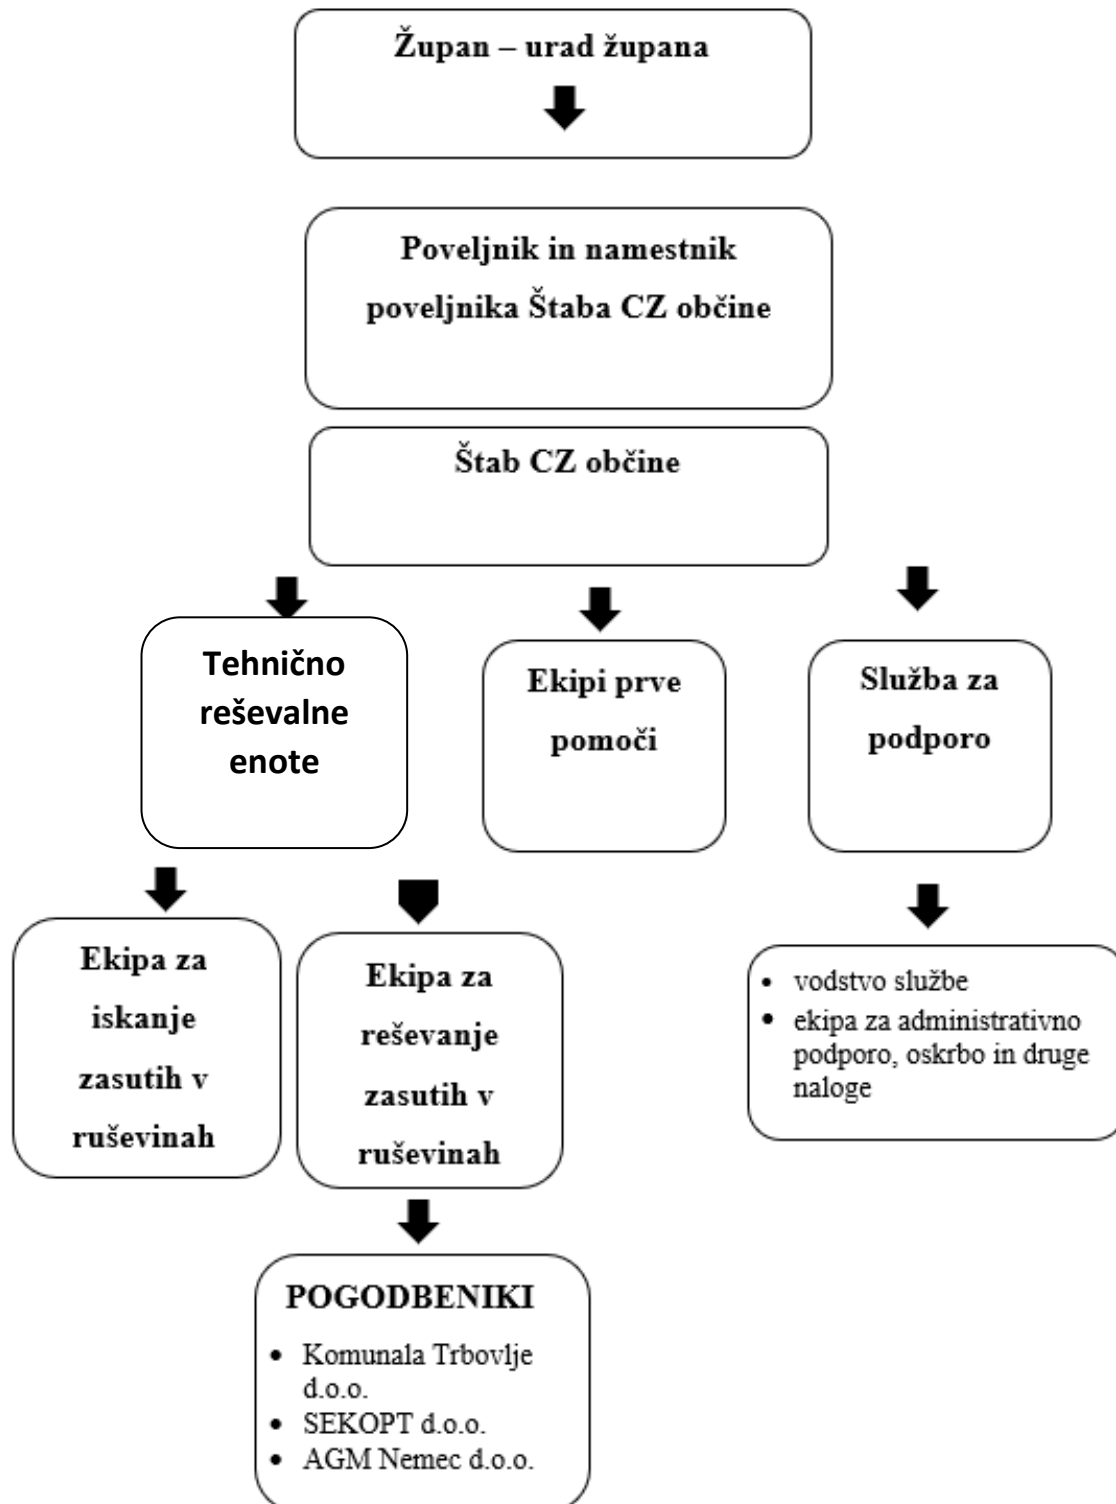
Župan – urad župana

Poveljnik in namestnik poveljnika Štaba CZ občine

Štab CZ občine

Tehnično reševalne enote

Ekipi prve pomoči

Služba za podporo

Ekipa za iskanje zasutih v ruševinah

Ekipa za reševanje zasutih v ruševinah

- vodstvo službe
- ekipa za administrativno podporo, oskrbo in druge naloge

POGODBENIKI

- Komunala Trbovlje d.o.o.
- SEKOPT d.o.o.
- AGM Nemec d.o.o.